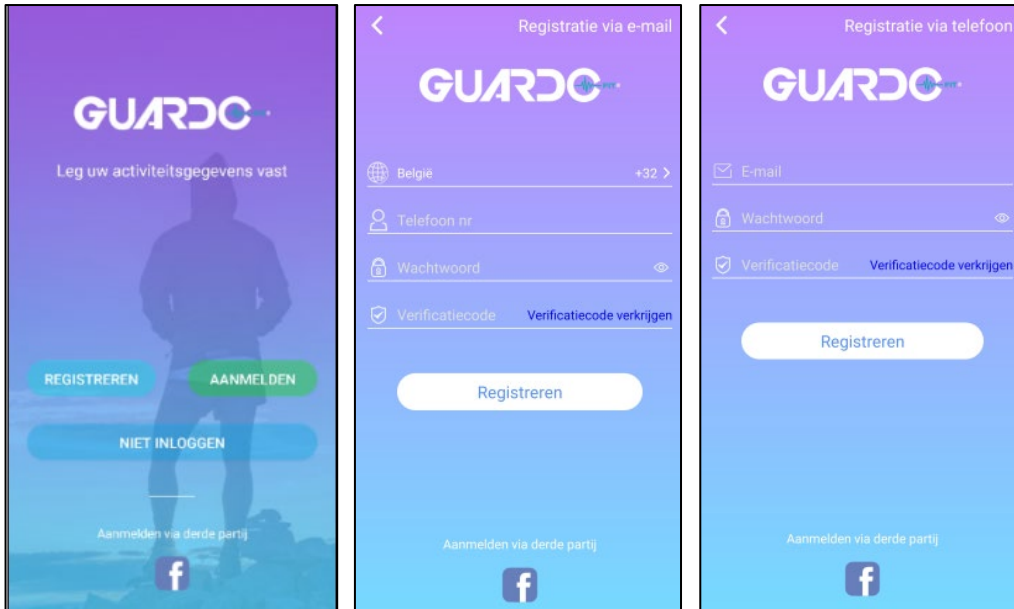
GUARDO

Leg uw activiteitsgegevens vast

REGISTREREN

AANMELDEN

NIET INLOGGEN

Aanmelden via derde partij

f

<

Registratie via e-mail

GUARDO

België

+32 >

Telefoon nr

Wachtwoord

Verificatiecode

Verificatiecode verkrijgen

Registreren

Aanmelden via derde partij

f

<

Registratie via telefoon

GUARDO

E-mail

Wachtwoord

Verificatiecode

Verificatiecode verkrijgen

Registreren

Aanmelden via derde partij

f